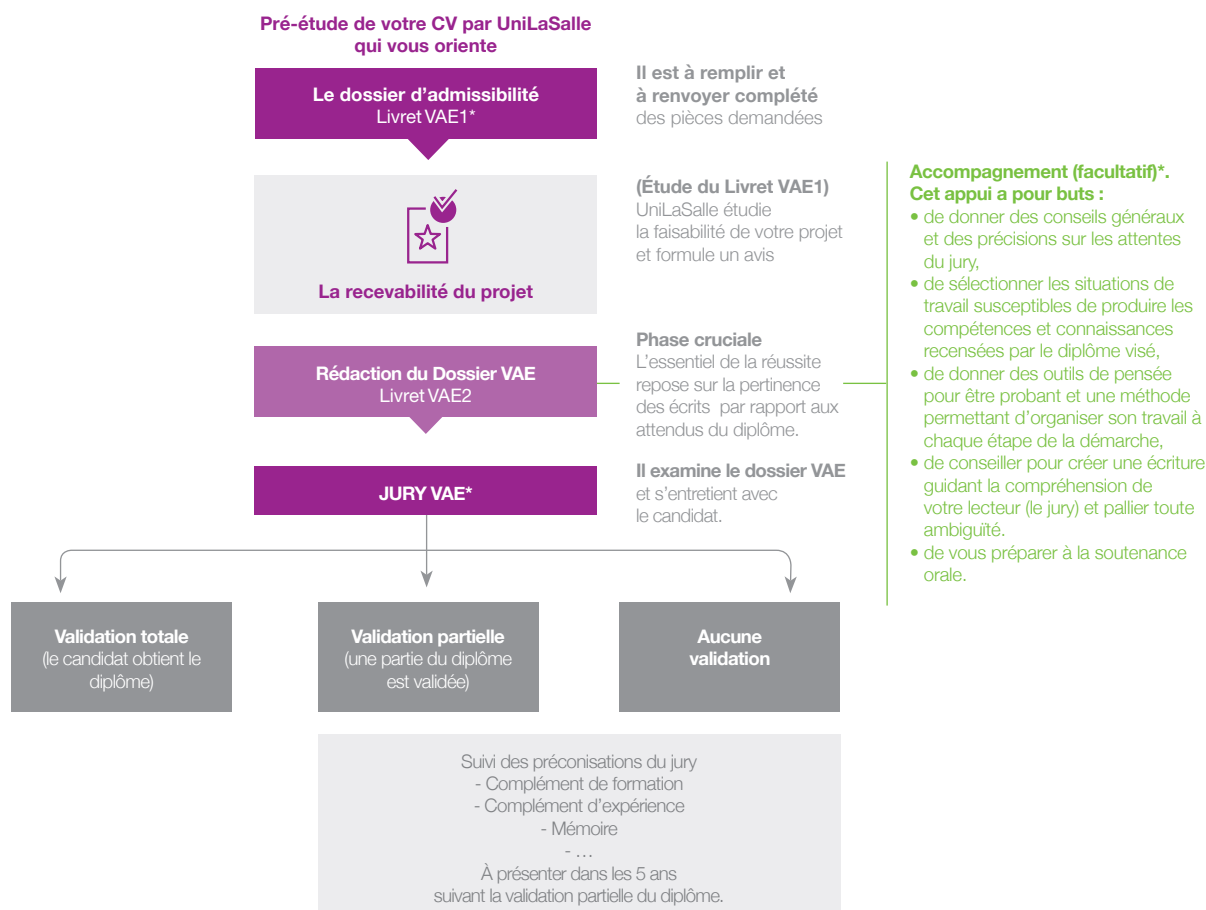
Pré-étude de votre CV par UniLaSalle qui vous oriente

Le dossier d'admissibilité
Livret VAE1*

Il est à remplir et à renvoyer complété des pièces demandées

La recevabilité du projet

(Étude du Livret VAE1)
UniLaSalle étudie la faisabilité de votre projet et formule un avis

Rédaction du Dossier VAE
Livret VAE2

Phase cruciale
L'essentiel de la réussite repose sur la pertinence des écrits par rapport aux attendus du diplôme.

JURY VAE*

Il examine le dossier VAE et s'entretient avec le candidat.

Accompagnement (facultatif)*.
Cet appui a pour buts :
• de donner des conseils généraux et des précisions sur les attentes du jury,
• de sélectionner les situations de travail susceptibles de produire les compétences et connaissances recensées par le diplôme visé,
• de donner des outils de pensée pour être probant et une méthode permettant d'organiser son travail à chaque étape de la démarche,
• de conseiller pour créer une écriture guidant la compréhension de votre lecteur (le jury) et pallier toute ambiguïté.
• de vous préparer à la soutenance orale.

Validation totale
(le candidat obtient le diplôme)

Validation partielle
(une partie du diplôme est validée)

Aucune validation

Suivi des préconisations du jury
- Complément de formation
- Complément d'expérience
- Mémoire
- …
À présenter dans les 5 ans suivant la validation partielle du diplôme.